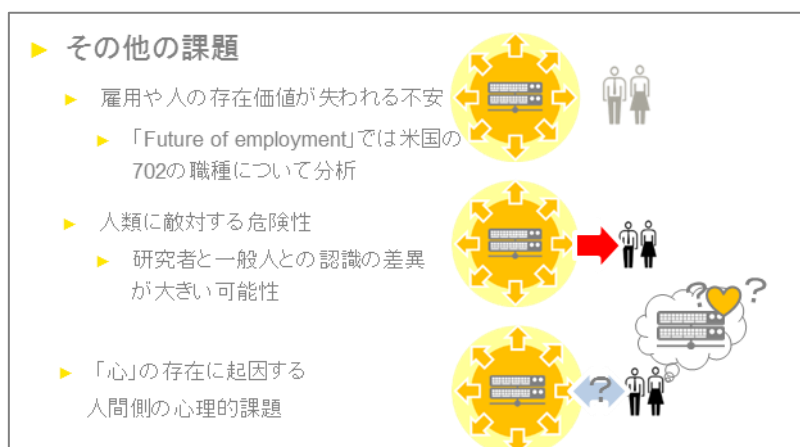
► その他の課題

► 雇用や人の存在価値が失われる不安

► 「Future of employment」では米国の702の職種について分析

► 人類に敵対する危険性

► 研究者と一般人との認識の差異が大きい可能性

► 「心」の存在に起因する人間側の心理的課題

? ?

?